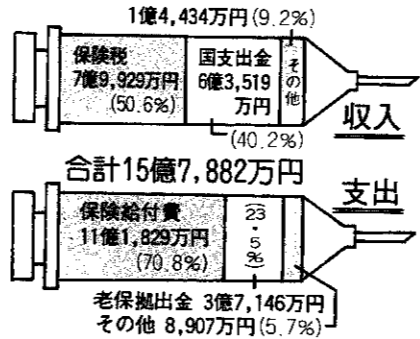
1億4,434万円(9.2%)

保険税
7億9,929万円
(50.6%)

国支出金
6億3,519
万円

その他

(40.2%)

収入

合計15億7,882万円

支出

保険給付費
11億1,829万円
(70.8%)

(23・5%)

老保拠出金 3億7,146万円
その他 8,907万円(5.7%)